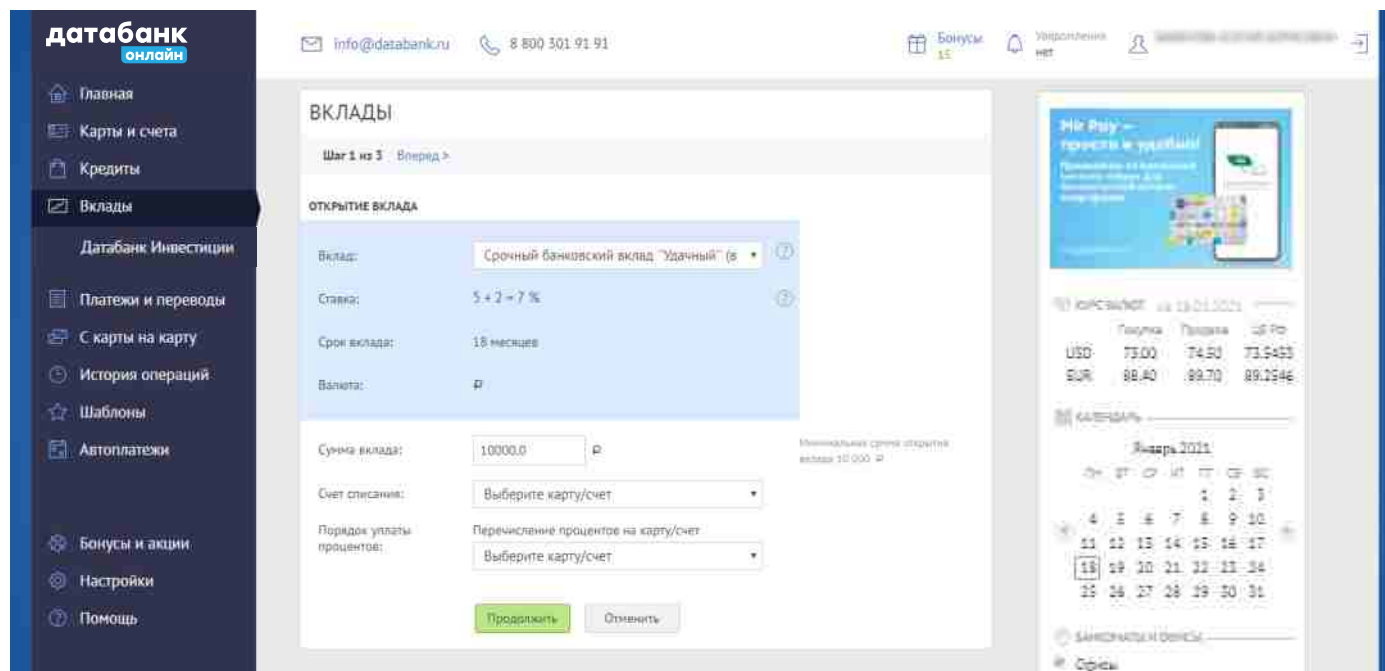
датабанк онлайн

Главная
Карты и счета
Кредиты
Вклады
Датабанк Инвестиции
Платежи и переводы
С карты на карту
История операций
Шаблоны
Автоплатежи
Бонусы и акции
Настройки
Помощь

info@databank.ru 8 800 301 91 91 Бонусы 15 Уведомления нет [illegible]

ВКЛАДЫ

Шаг 1 из 3 Вперед >

ОТКРЫТИЕ ВКЛАДА

Вклад: Срочный банковский вклад "Удачный" (в
Ставка: 5 + 2 = 7 %
Срок вклада: 18 месяцев
Валюта: ₽

Сумма вклада: 10000.0 ₽ Минимальная сумма открытия вклада 10 000 ₽
Счет списания: Выберите карту/счет
Порядок уплаты процентов: Перечисление процентов на карту/счет Выберите карту/счет

Продолжить Отменить

Mir Pay — просто и удобно! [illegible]

КУРС ВАЛЮТ на 18.01.2021

| | Покупка | Продажа | ЦБ РФ |
|---|---|---|---|
| USD | 73.00 | 74.50 | 73.5433 |
| EUR | 88.40 | 89.70 | 89.2546 |

КАЛЕНДАРЬ

Январь 2021

| ПН | ВТ | СР | ЧТ | ПТ | СБ | ВС |
|---|---|---|---|---|---|---|
| | | | | 1 | 2 | 3 |
| 4 | 5 | 6 | 7 | 8 | 9 | 10 |
| 11 | 12 | 13 | 14 | 15 | 16 | 17 |
| 18 | 19 | 20 | 21 | 22 | 23 | 24 |
| 25 | 26 | 27 | 28 | 29 | 30 | 31 |

БАНКОМАТЫ И ОФИСЫ
Офисы